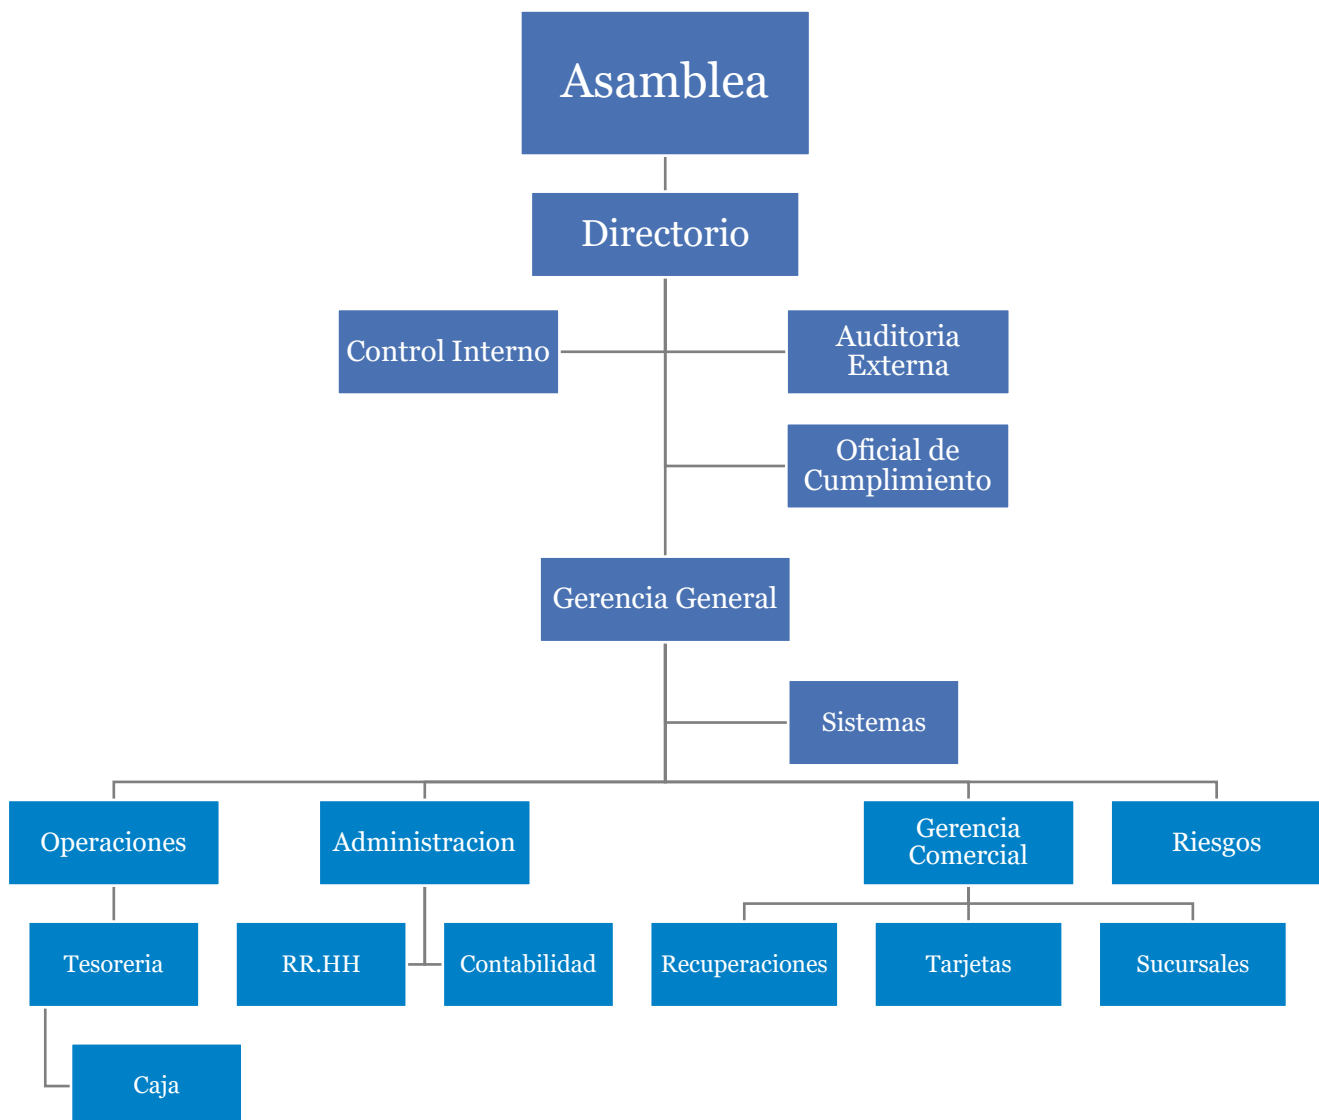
Asamblea

Directorio

Control Interno

Auditoria Externa

Oficial de Cumplimiento

Gerencia General

Sistemas

Operaciones

Administracion

Gerencia Comercial

Riesgos

Tesoreria

RR.HH

Contabilidad

Recuperaciones

Tarjetas

Sucursales

Caja